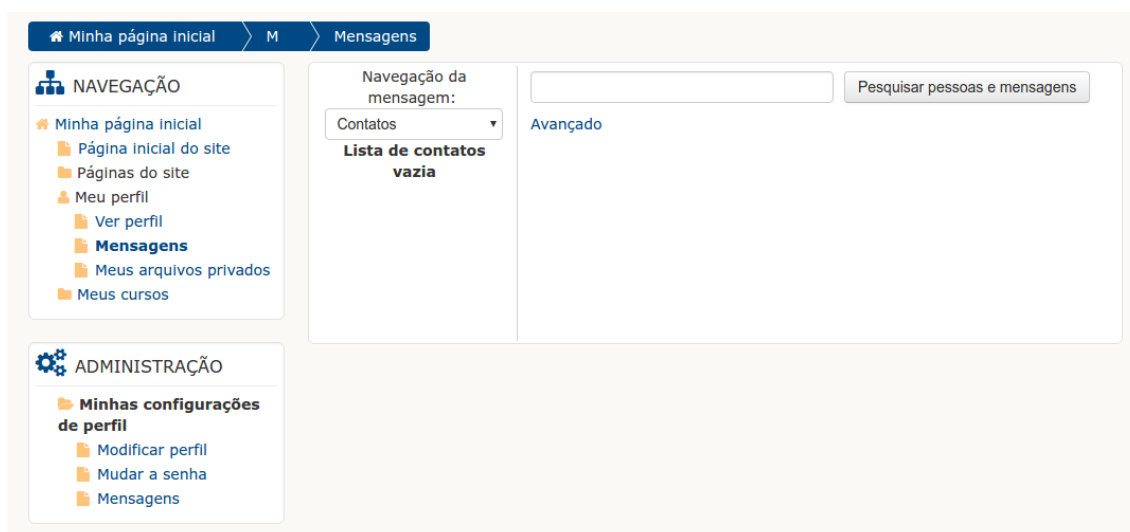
Minha página inicial M Mensagens

NAVEGAÇÃO

Minha página inicial
Página inicial do site
Páginas do site
Meu perfil
Ver perfil
Mensagens
Meus arquivos privados
Meus cursos

ADMINISTRAÇÃO

Minhas configurações de perfil
Modificar perfil
Mudar a senha
Mensagens

Navegação da mensagem:
Contatos
Lista de contatos vazia

Pesquisar pessoas e mensagens
Avançado